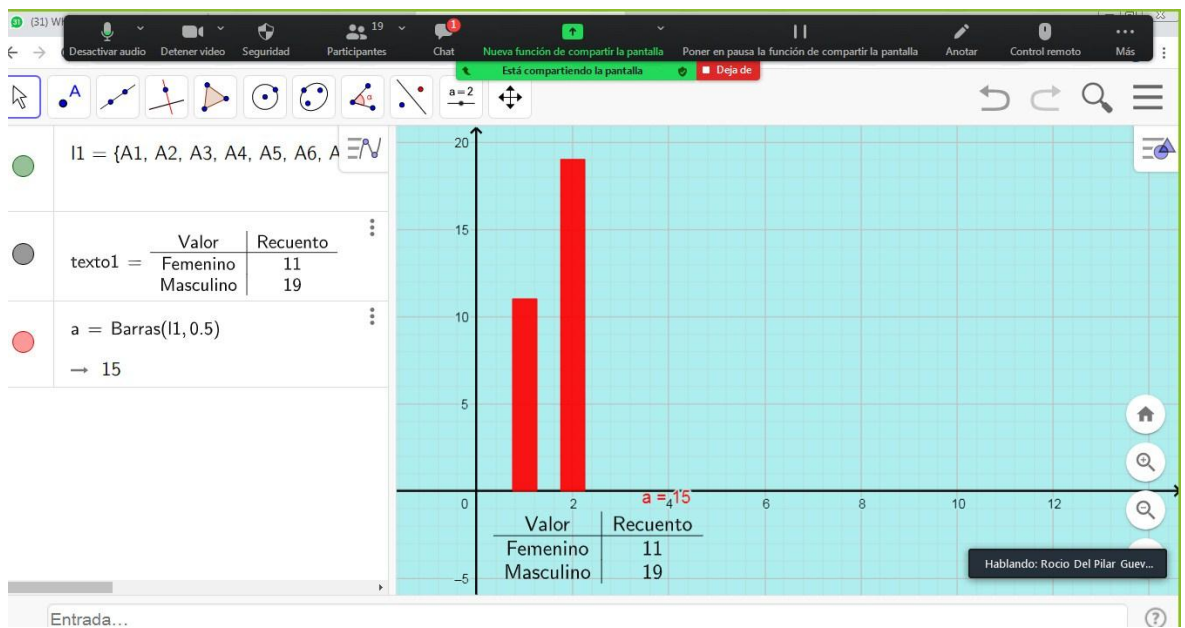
(31) W

Desactivar audio Detener video Seguridad 19 Participantes 1 Chat Nueva función de compartir la pantalla Poner en pausa la función de compartir la pantalla Anotar Control remoto Más

Está compartiendo la pantalla Deja de

a = 2

l1 = {A1, A2, A3, A4, A5, A6, A

| Valor | Recuento |
|---|---|
| Femenino | 11 |
| Masculino | 19 |

texto1 =

a = Barras(l1, 0.5)

→ 15

20

15

10

5

0

−5

2

4

6

8

10

12

a = 15

| Valor | Recuento |
|---|---|
| Femenino | 11 |
| Masculino | 19 |

Hablando: Rocio Del Pilar Guev...

Entrada...